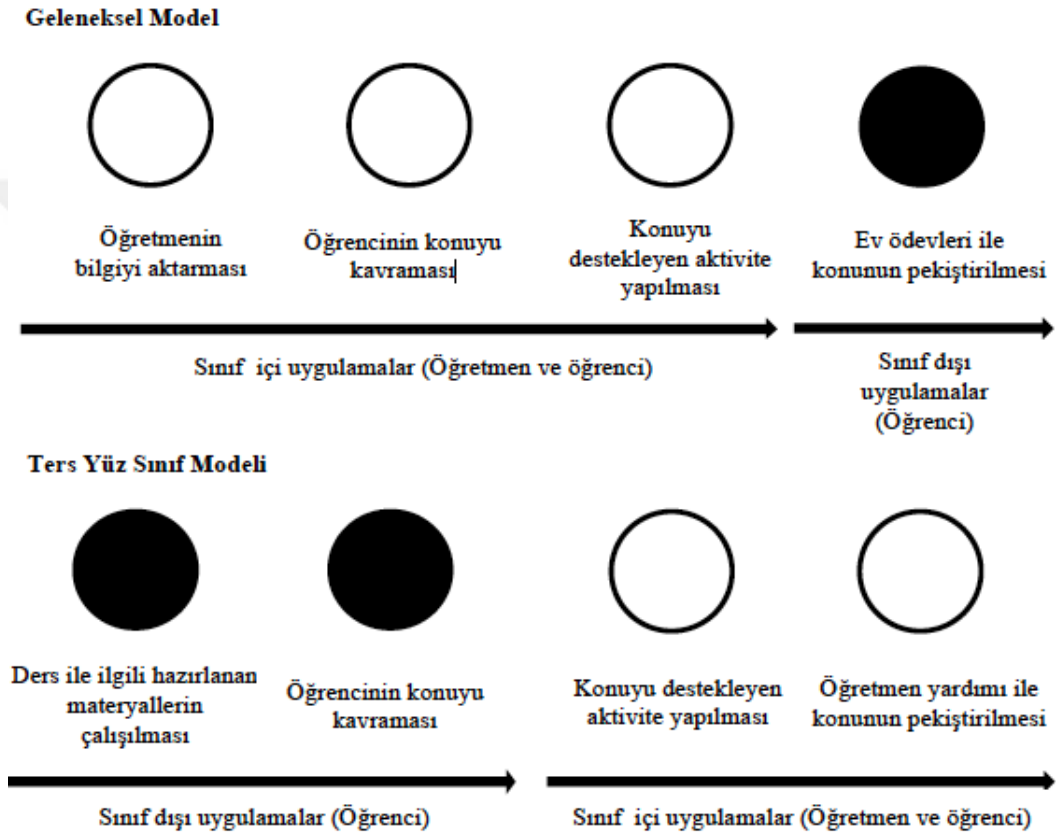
Geleneksel Model

Öğretmenin bilgiyi aktarması

Öğrencinin konuyu kavraması

Konuyu destekleyen aktivite yapılması

Ev ödevleri ile konunun pekiştirilmesi

Sınıf içi uygulamalar (Öğretmen ve öğrenci)

Sınıf dışı uygulamalar (Öğrenci)

Ters Yüz Sınıf Modeli

Ders ile ilgili hazırlanan materyallerin çalışılması

Öğrencinin konuyu kavraması

Konuyu destekleyen aktivite yapılması

Öğretmen yardımı ile konunun pekiştirilmesi

Sınıf dışı uygulamalar (Öğrenci)

Sınıf içi uygulamalar (Öğretmen ve öğrenci)